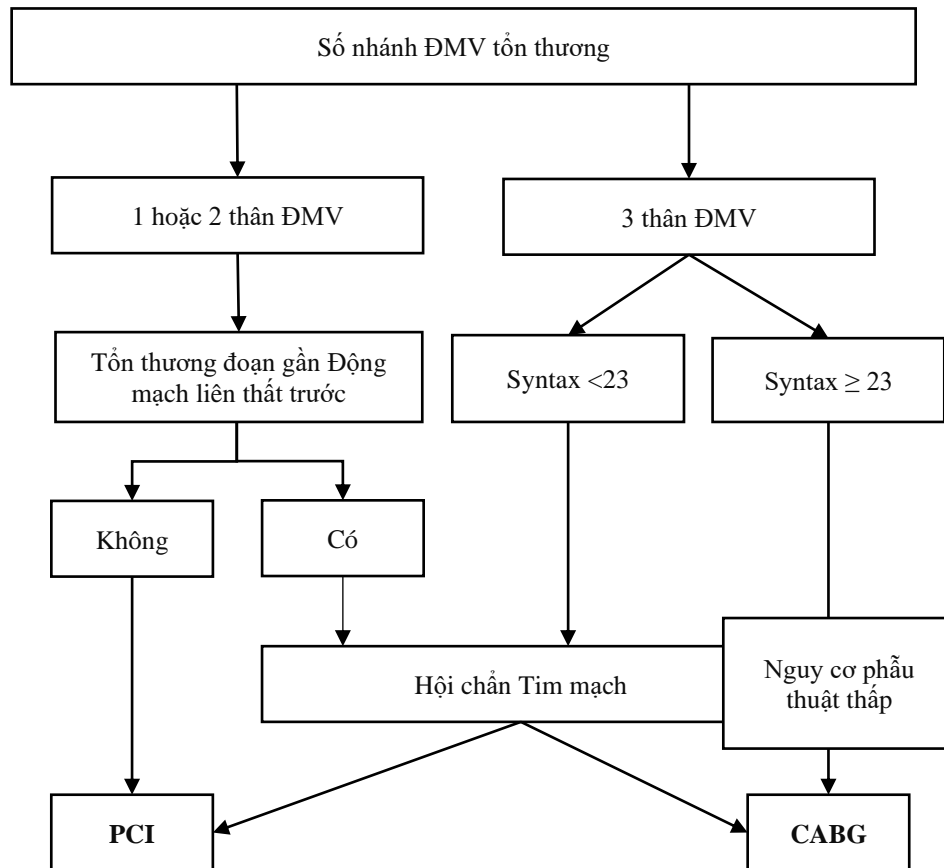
Số nhánh ĐMV tổn thương

1 hoặc 2 thân ĐMV

3 thân ĐMV

Tổn thương đoạn gần Động mạch liên thất trước

Syntax <23

Syntax $\geq$ 23

Không

Có

Hội chẩn Tim mạch

Nguy cơ phẫu thuật thấp

**PCI**

**CABG**